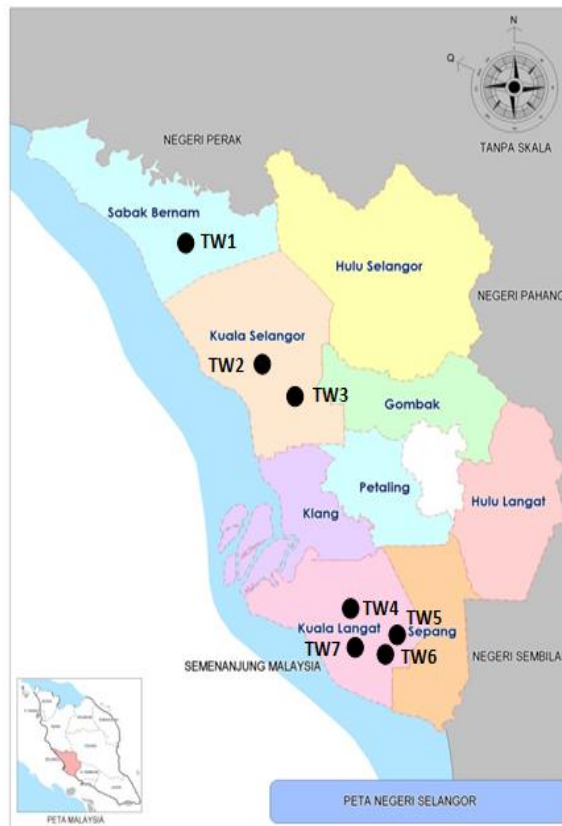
N
Q
TANPA SKALA
NEGERI PERAK
Sabak Bernam
TW1
Hulu Selangor
NEGERI PAHANG
Kuala Selangor
TW2
TW3
Gombak
Petaling
Hulu Langat
Klang
TW4
TW5
Kuala Langat
Sepang
TW7
TW6
SEMENANJUNG MALAYSIA
NEGERI SEMBILA
PETA MALAYSIA
PETA NEGERI SELANGOR